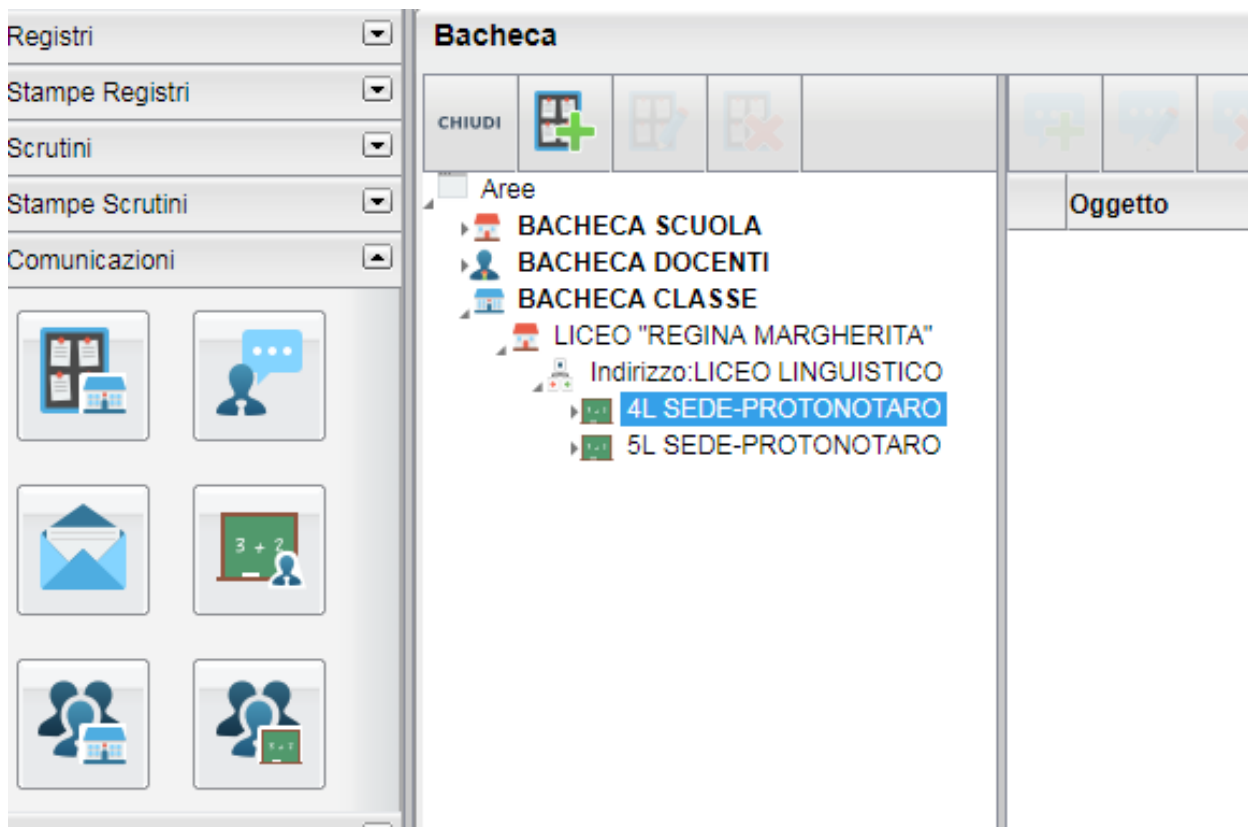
Registri
Stampe Registri
Scrutini
Stampe Scrutini
Comunicazioni

3 + 2

Bacheca

CHIUDI

Aree
BACHECA SCUOLA
BACHECA DOCENTI
BACHECA CLASSE
LICEO "REGINA MARGHERITA"
Indirizzo:LICEO LINGUISTICO
4L SEDE-PROTONOTARO
5L SEDE-PROTONOTARO

Oggetto